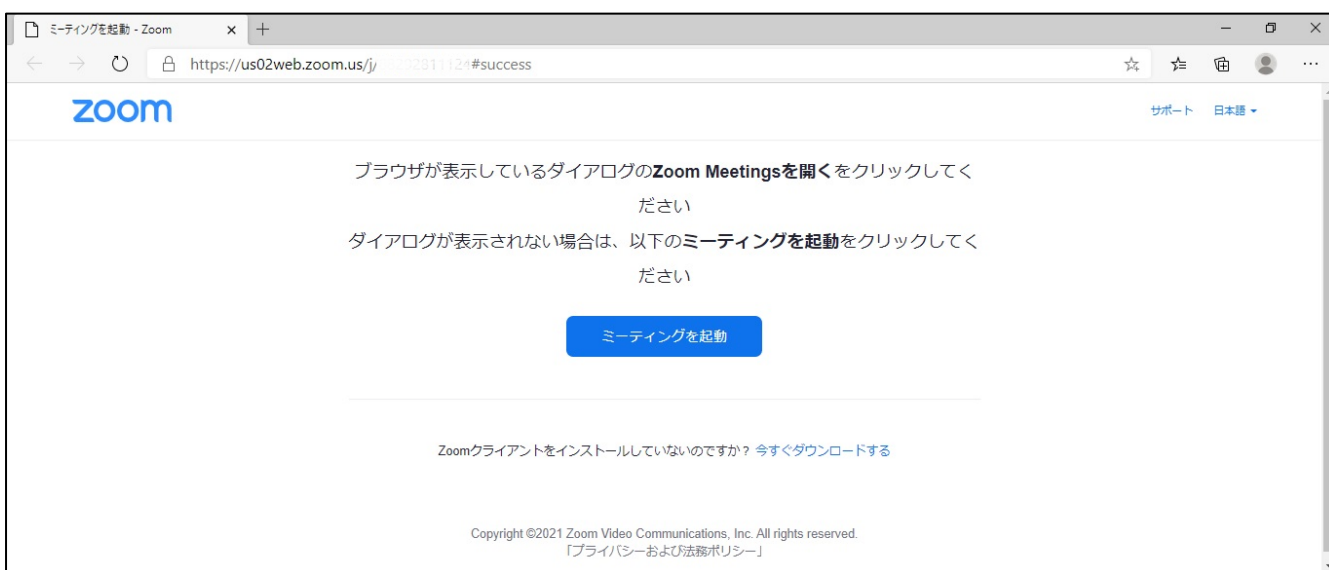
ミーティングを起動 - Zoom

https://us02web.zoom.us/j/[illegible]#success

zoom

サポート 日本語

ブラウザが表示しているダイアログのZoom Meetingsを開くをクリックしてください

ダイアログが表示されない場合は、以下のミーティングを起動をクリックしてください

ミーティングを起動

Zoomクライアントをインストールしていないのですか？ 今すぐダウンロードする

Copyright ©2021 Zoom Video Communications, Inc. All rights reserved.
「プライバシーおよび法務ポリシー」